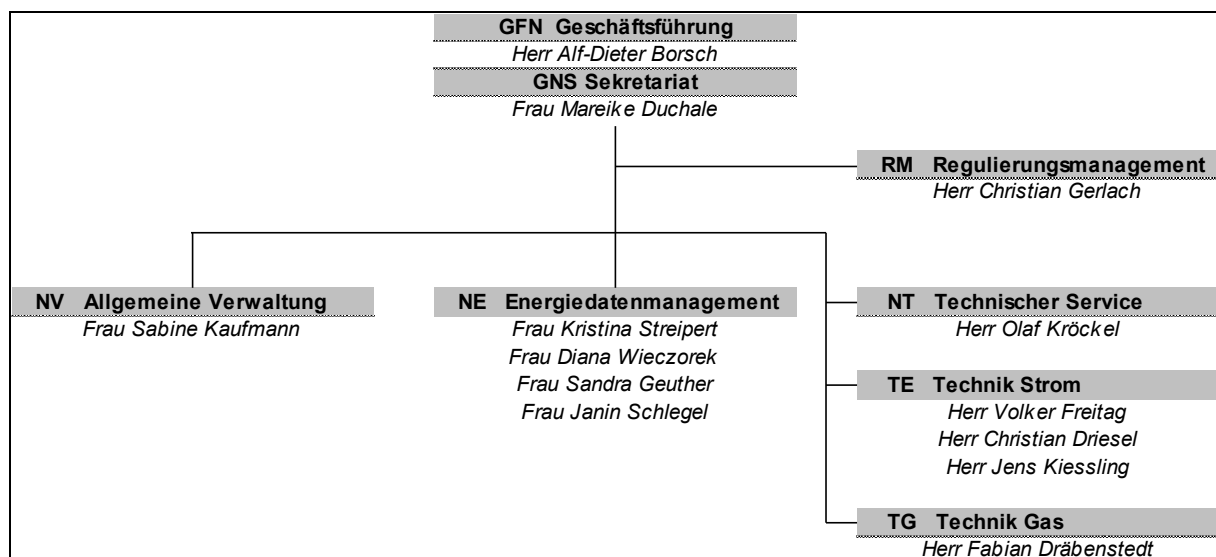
GFN Geschäftsführung
Herr Alf-Dieter Borsch
GNS Sekretariat
Frau Mareike Duchale

RM Regulierungsmanagement
Herr Christian Gerlach

NV Allgemeine Verwaltung
Frau Sabine Kaufmann

NE Energiedatenmanagement
Frau Kristina Streipert
Frau Diana Wieczorek
Frau Sandra Geuther
Frau Janin Schlegel

NT Technischer Service
Herr Olaf Kröckel

TE Technik Strom
Herr Volker Freitag
Herr Christian Driesel
Herr Jens Kiessling

TG Technik Gas
Herr Fabian Dräbenstedt